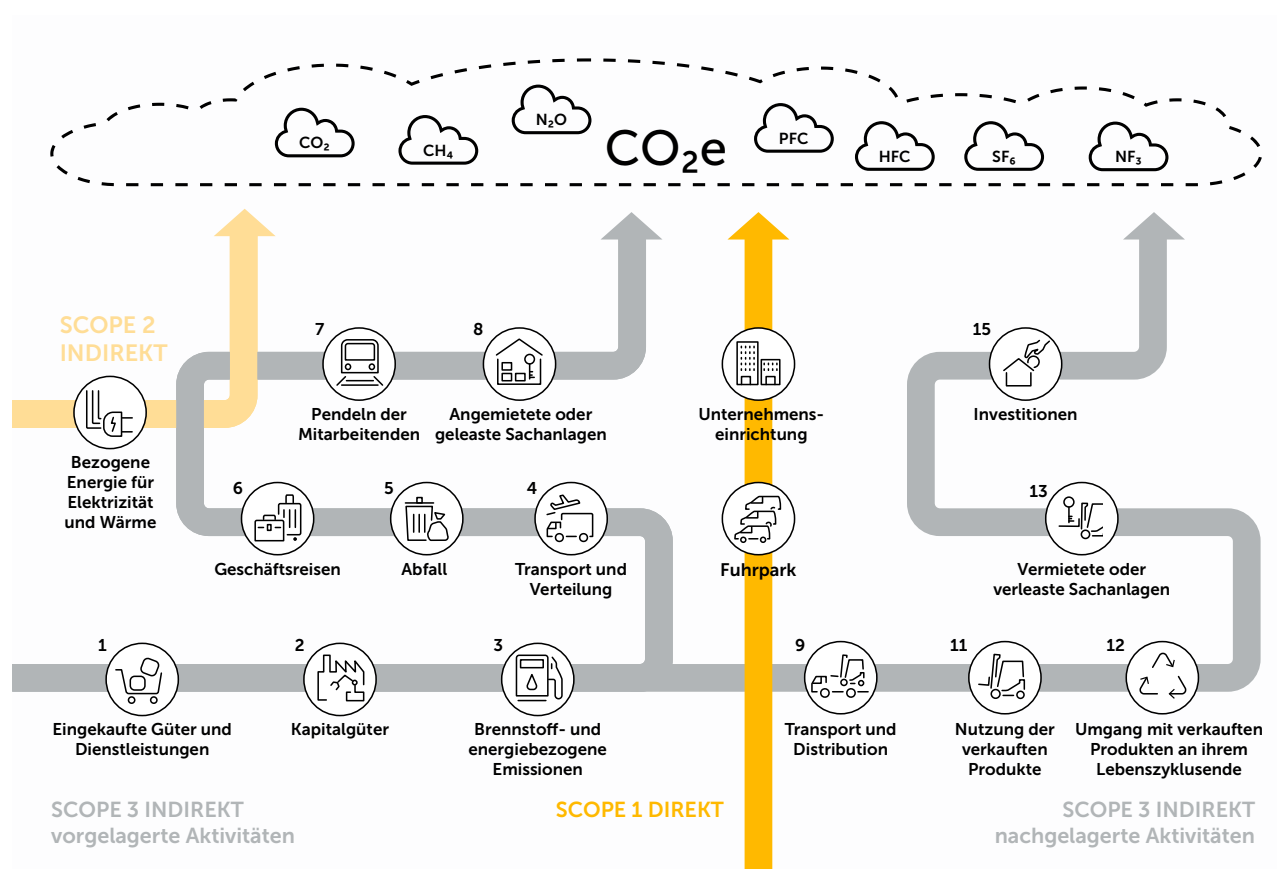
$CO_2$ $CH_4$ $N_2O$ $CO_2e$ PFC HFC $SF_6$ $NF_3$

SCOPE 2 INDIREKT

Bezogene Energie für Elektrizität und Wärme

7
Pendeln der Mitarbeitenden

8
Angemietete oder geleaste Sachanlagen

6
Geschäftsreisen

5
Abfall

4
Transport und Verteilung

Unternehmenseinrichtung

Fuhrpark

15
Investitionen

13
Vermietete oder verleaste Sachanlagen

1
Eingekaufte Güter und Dienstleistungen

2
Kapitalgüter

3
Brennstoff- und energiebezogene Emissionen

9
Transport und Distribution

11
Nutzung der verkauften Produkte

12
Umgang mit verkauften Produkten an ihrem Lebenszyklusende

SCOPE 3 INDIREKT
vorgelagerte Aktivitäten

SCOPE 1 DIREKT

SCOPE 3 INDIREKT
nachgelagerte Aktivitäten